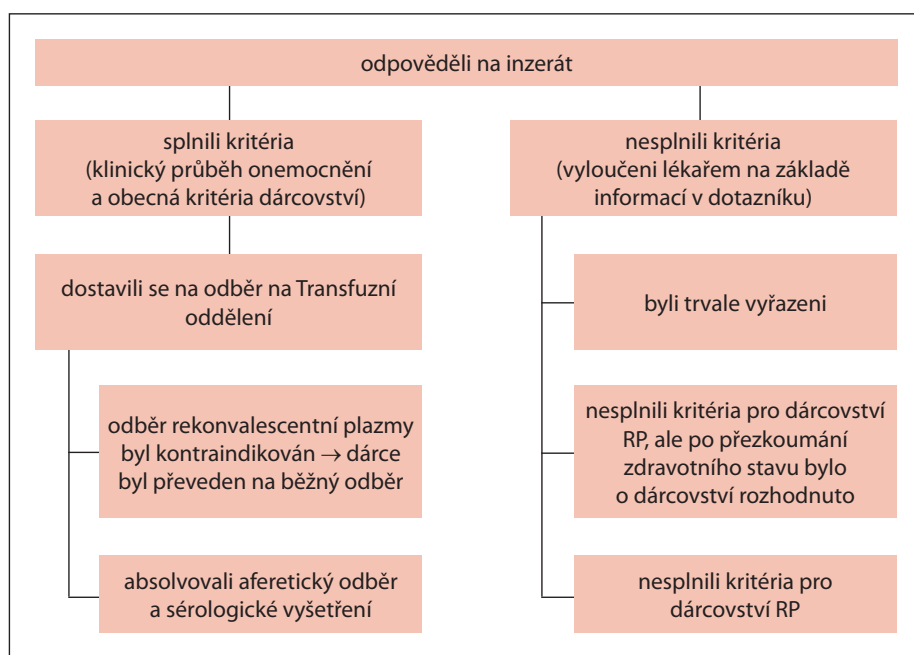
odpověděli na inzerát

splnili kritéria (klinický průběh onemocnění a obecná kritéria dárcovství)

dostavili se na odběr na Transfuzní oddělení

odběr rekonvalescentní plazmy byl kontraindikován → dárce byl převeden na běžný odběr

absolvovali aferetický odběr a sérologické vyšetření

nesplnili kritéria (vyloučeni lékařem na základě informací v dotazníku)

byli trvale vyřazeni

nesplnili kritéria pro dárcovství RP, ale po přezkoumání zdravotního stavu bylo o dárcovství rozhodnuto

nesplnili kritéria pro dárcovství RP